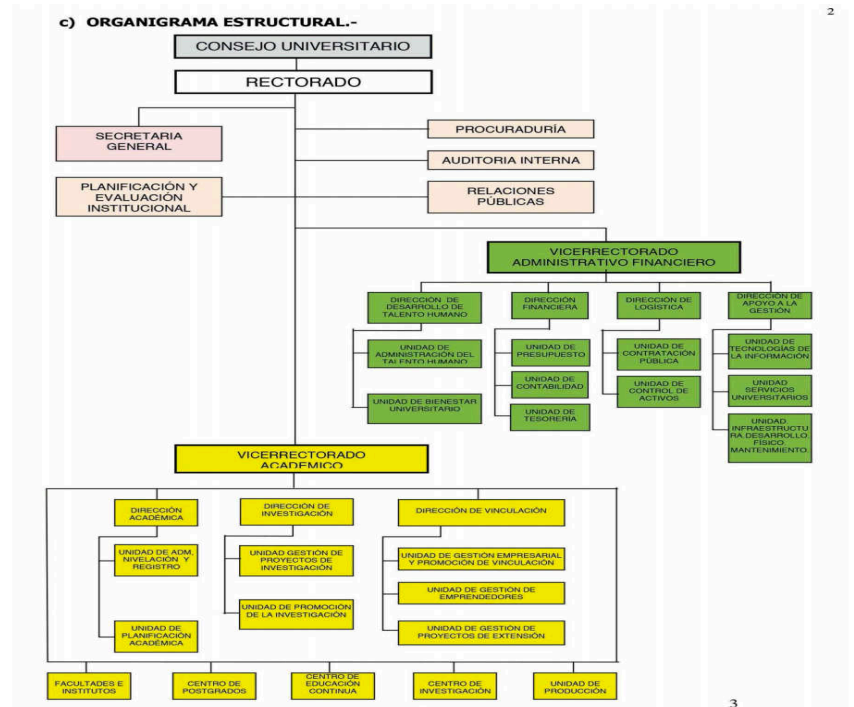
2

c) ORGANIGRAMA ESTRUCTURAL.-

CONSEJO UNIVERSITARIO

RECTORADO

SECRETARIA GENERAL

PROCURADURÍA

AUDITORIA INTERNA

PLANIFICACIÓN Y EVALUACIÓN INSTITUCIONAL

RELACIONES PÚBLICAS

VICERRECTORADO ADMINISTRATIVO FINANCIERO

DIRECCIÓN DE DESARROLLO DE TALENTO HUMANO

DIRECCIÓN FINANCIERA

DIRECCIÓN DE LOGÍSTICA

DIRECCIÓN DE APOYO A LA GESTIÓN

UNIDAD DE ADMINISTRACIÓN DEL TALENTO HUMANO

UNIDAD DE BIENESTAR UNIVERSITARIO

UNIDAD DE PRESUPUESTO

UNIDAD DE CONTABILIDAD

UNIDAD DE TESORERÍA

UNIDAD DE CONTRATACIÓN PÚBLICA

UNIDAD DE CONTROL DE ACTIVOS

UNIDAD DE TECNOLOGÍAS DE LA INFORMACIÓN

UNIDAD SERVICIOS UNIVERSITARIOS

UNIDAD INFRAESTRUCTURA DESARROLLO FÍSICO MANTENIMIENTO

VICERRECTORADO ACADEMICO

DIRECCIÓN ACADÉMICA

DIRECCIÓN DE INVESTIGACIÓN

DIRECCIÓN DE VINCULACIÓN

UNIDAD DE ADM. NIVELACIÓN Y REGISTRO

UNIDAD DE PLANIFICACIÓN ACADÉMICA

UNIDAD GESTIÓN DE PROYECTOS DE INVESTIGACIÓN

UNIDAD DE PROMOCIÓN DE LA INVESTIGACIÓN

UNIDAD DE GESTIÓN EMPRESARIAL Y PROMOCIÓN DE VINCULACIÓN

UNIDAD DE GESTIÓN DE EMPRENDEDORES

UNIDAD DE GESTIÓN DE PROYECTOS DE EXTENSIÓN

FACULTADES E INSTITUTOS

CENTRO DE POSTGRADOS

CENTRO DE EDUCACIÓN CONTINUA

CENTRO DE INVESTIGACIÓN

UNIDAD DE PRODUCCIÓN

3